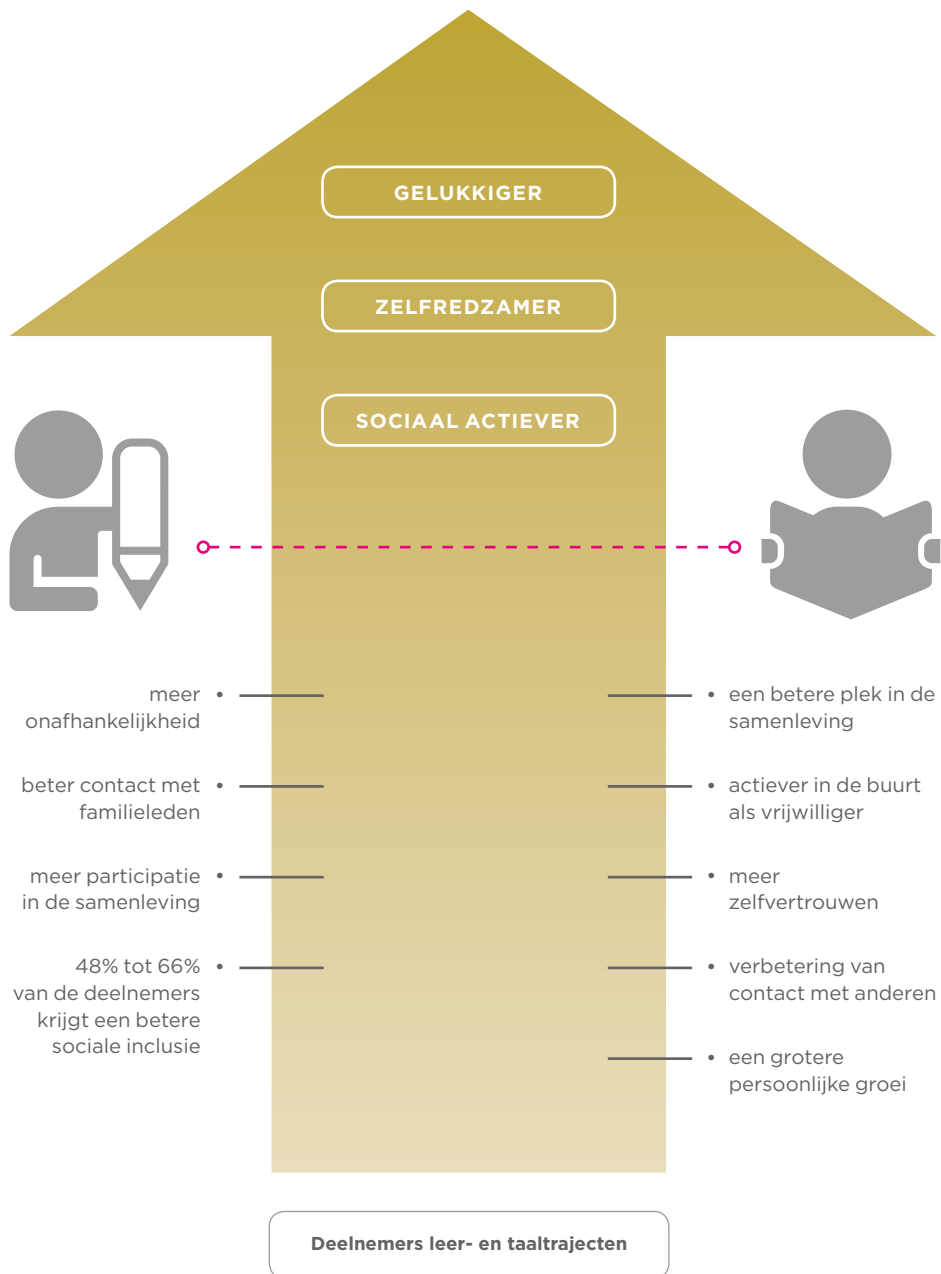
GELUKKIGER

ZELFREDZAMER

SOCIAAL ACTIEVER

meer onafhankelijkheid

beter contact met familieleden

meer participatie in de samenleving

48% tot 66% van de deelnemers krijgt een betere sociale inclusie

een betere plek in de samenleving

actiever in de buurt als vrijwilliger

meer zelfvertrouwen

verbetering van contact met anderen

een grotere persoonlijke groei

Deelnemers leer- en taaltrajecten